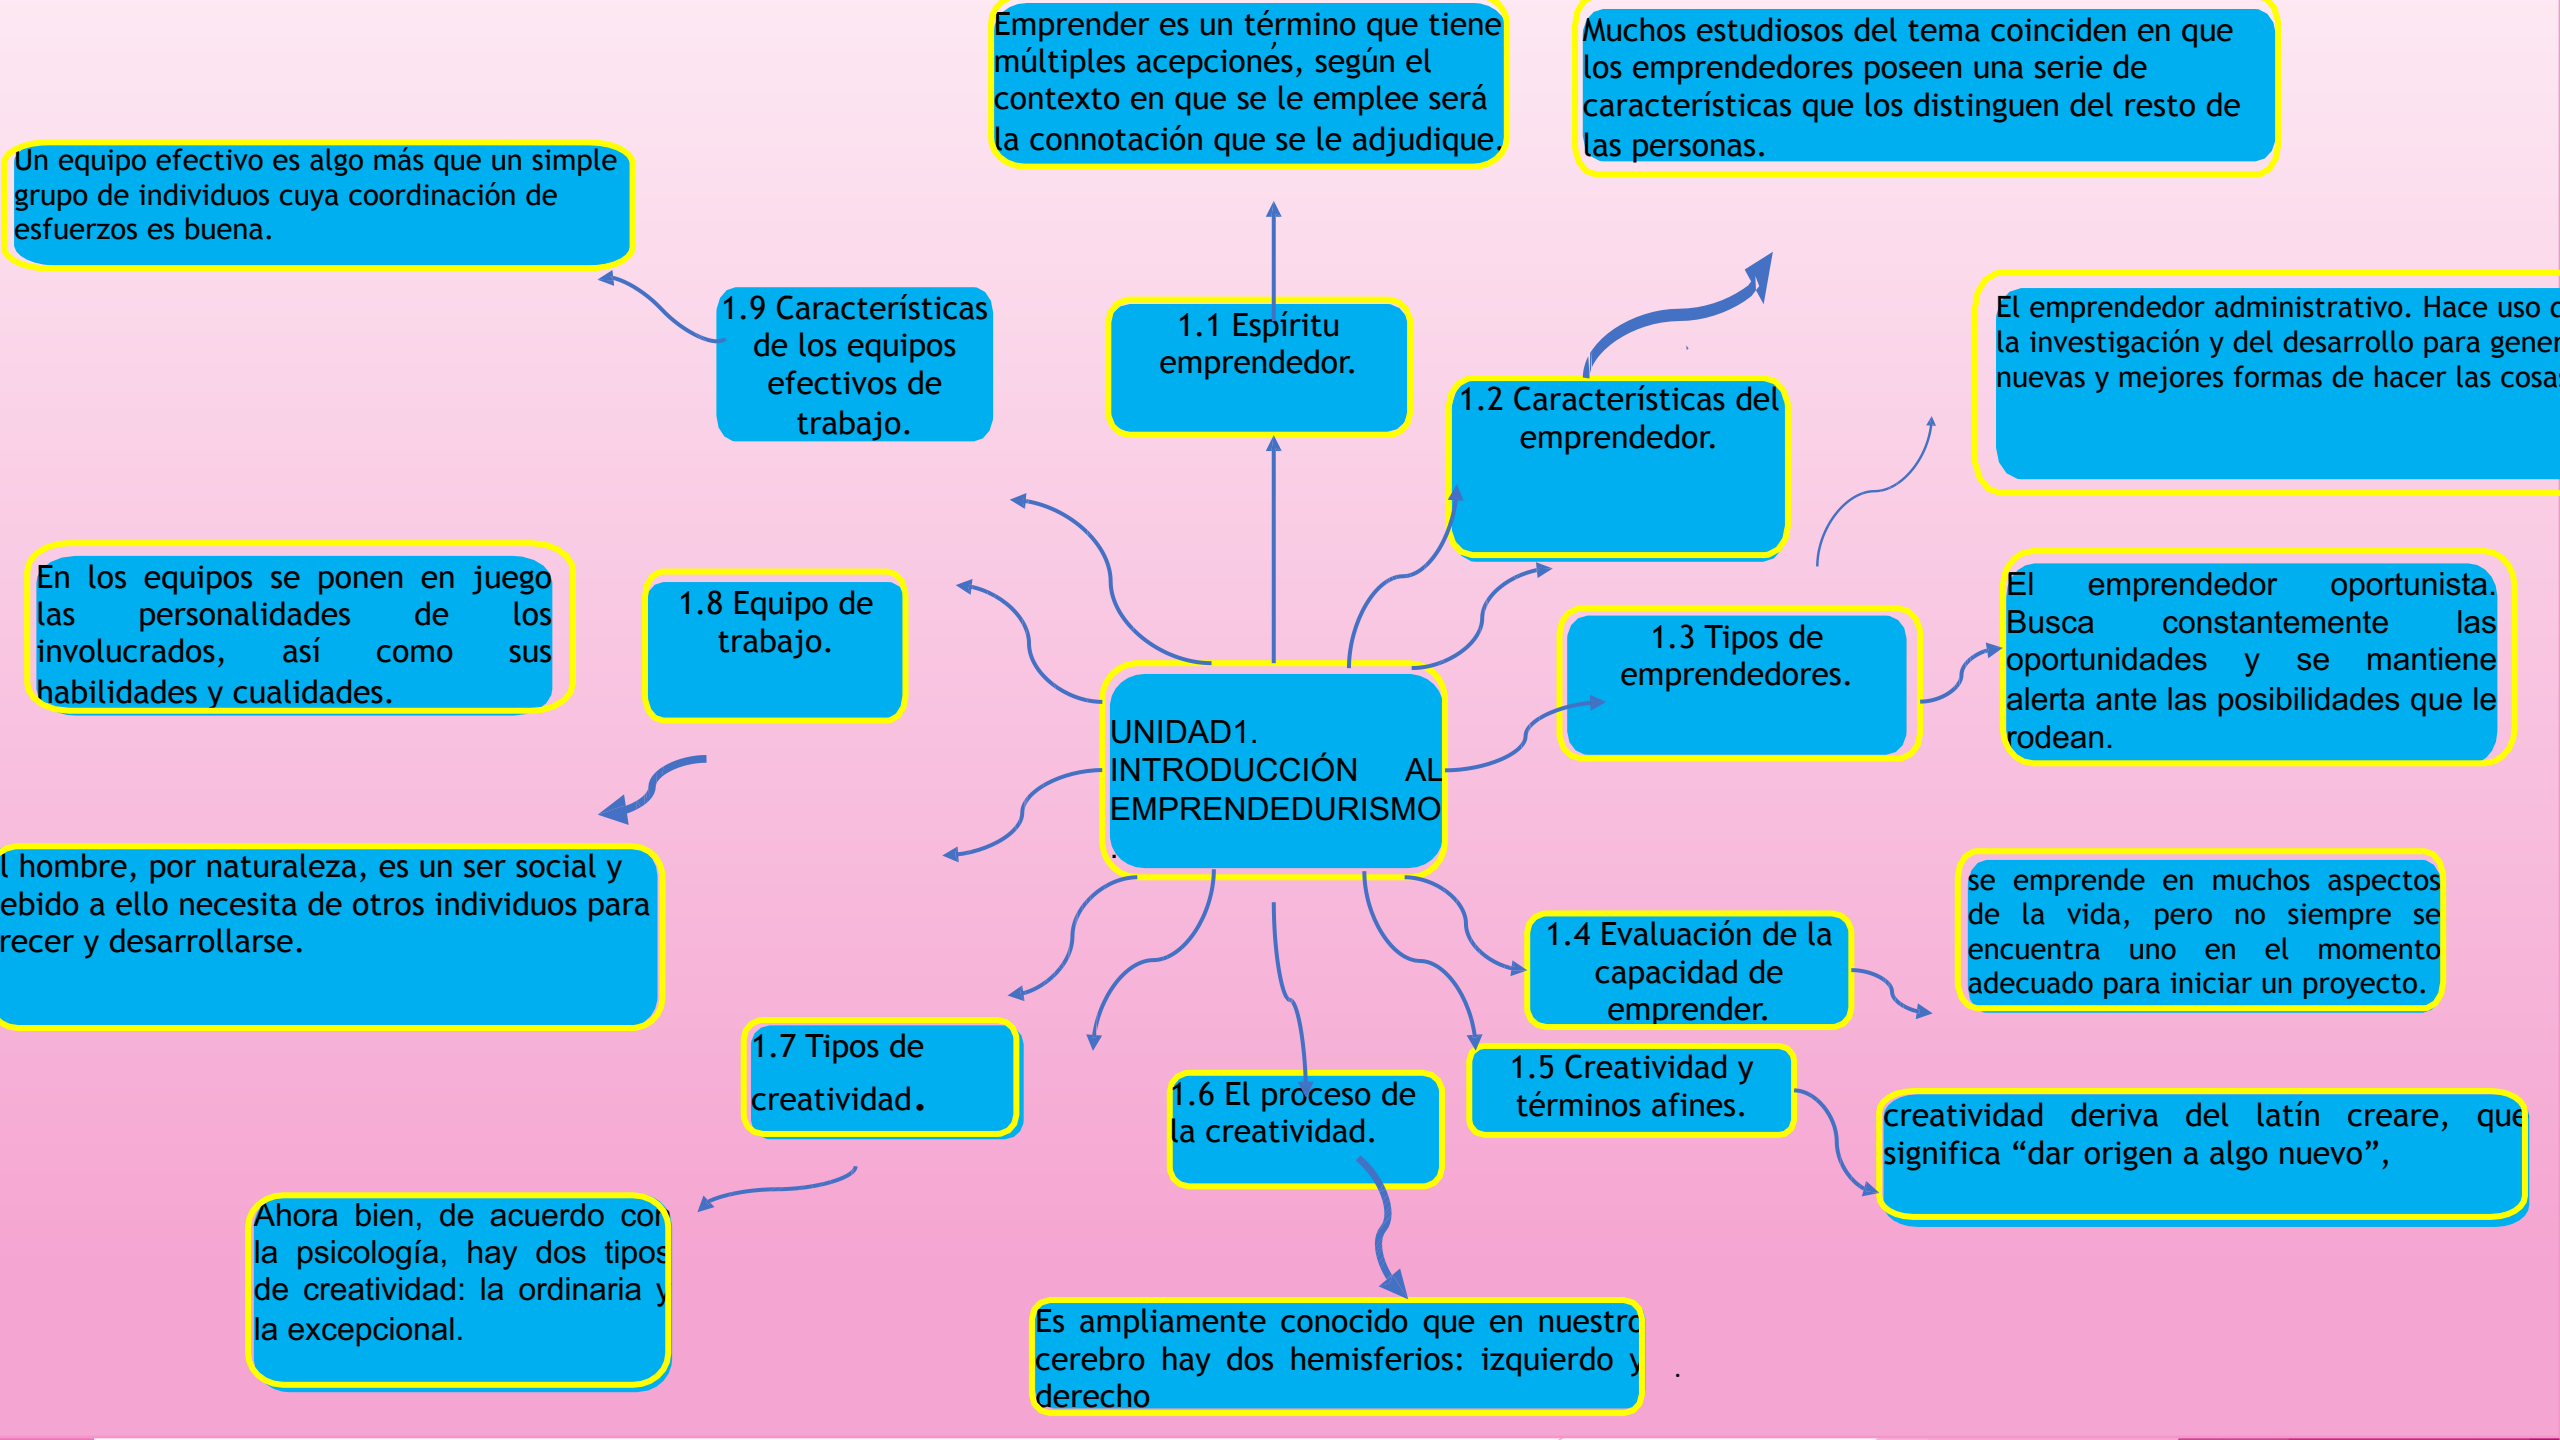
Emprender es un término que tiene múltiples acepciones, según el contexto en que se le emplee será la connotación que se le adjudique.

Muchos estudiosos del tema coinciden en que los emprendedores poseen una serie de características que los distinguen del resto de las personas.

Un equipo efectivo es algo más que un simple grupo de individuos cuya coordinación de esfuerzos es buena.

1.9 Características de los equipos efectivos de trabajo.

1.1 Espíritu emprendedor.

1.2 Características del emprendedor.

El emprendedor administrativo. Hace uso d la investigación y del desarrollo para gener nuevas y mejores formas de hacer las cosa

En los equipos se ponen en juego las personalidades de los involucrados, así como sus habilidades y cualidades.

1.8 Equipo de trabajo.

1.3 Tipos de emprendedores.

El emprendedor oportunista. Busca constantemente las oportunidades y se mantiene alerta ante las posibilidades que le rodean.

UNIDAD1. INTRODUCCIÓN AL EMPRENDEDURISMO

l hombre, por naturaleza, es un ser social y ebido a ello necesita de otros individuos para recer y desarrollarse.

se emprende en muchos aspectos de la vida, pero no siempre se encuentra uno en el momento adecuado para iniciar un proyecto.

1.4 Evaluación de la capacidad de emprender.

1.7 Tipos de creatividad.

1.6 El proceso de la creatividad.

1.5 Creatividad y términos afines.

creatividad deriva del latín creare, que significa "dar origen a algo nuevo",

Ahora bien, de acuerdo con la psicología, hay dos tipos de creatividad: la ordinaria y la excepcional.

Es ampliamente conocido que en nuestro cerebro hay dos hemisferios: izquierdo y derecho